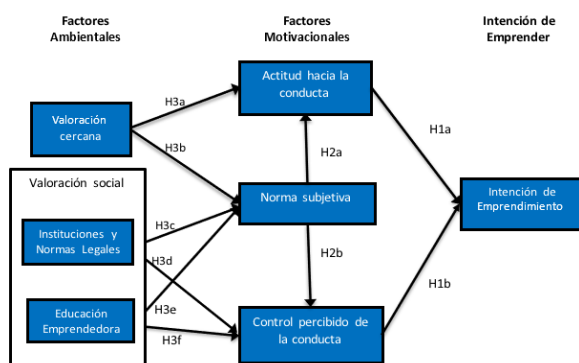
Factores Ambientales

Factores Motivacionales

Intención de Emprender

Actitud hacia la conducta

Valoración cercana

H3a

H3b

H1a

H2a

Valoración social

Norma subjetiva

Intención de Emprendimiento

Instituciones y Normas Legales

H3c

H3d

H2b

H1b

Educación Emprendedora

H3e

H3f

Control percibido de la conducta